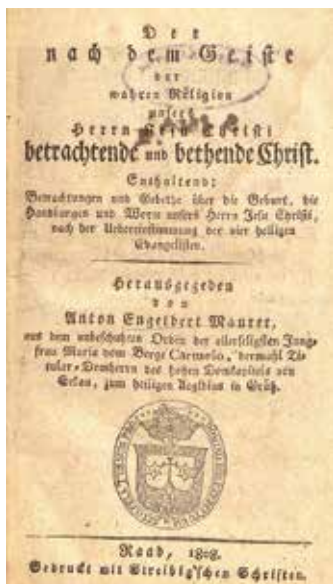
Der
nach dem Geiste
der
wahren Religion
unsers
Herrn Jesu Christi
betrachtende und bethende Christ.

Enthaltend:
Betrachtungen und Gebethe über die Geburt, die Handlungen und Worte unsers Herrn Jesu Christi, nach der Uebereinstimmung der vier heiligen Evangelisten.

Herausgegeben
von
Anton Engelbert Maurer,
aus dem unbeschuhten Orden der allerseligsten Jungfrau Maria vom Berge Carmelo, dermahl Titular-Domherrn des hohen Domkapitels von Seckau, zum heiligen Aegidius in Grätz.

Raab, 1808.
Gedruckt mit Streibig'schen Schriften.